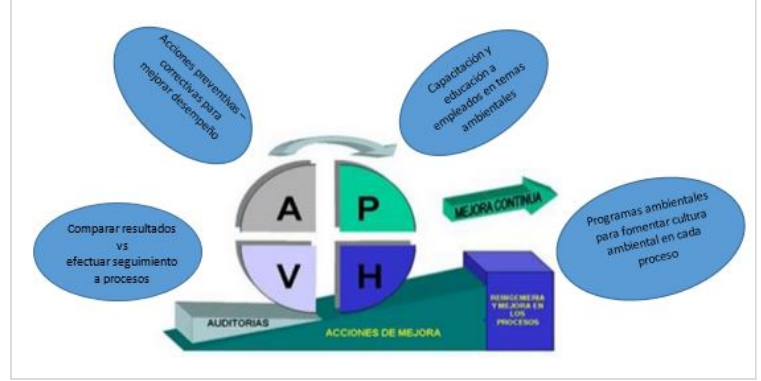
Acciones preventivas – correctivas para mejorar desempeño

Capacitación y educación a empleados en temas ambientales

A

P

V

H

MEJORA CONTINUA

Comparar resultados vs efectuar seguimiento a procesos

Programas ambientales para fomentar cultura ambiental en cada proceso

AUDITORIAS

ACCIONES DE MEJORA

REINGENIERIA Y MEJORA EN LOS PROCESOS